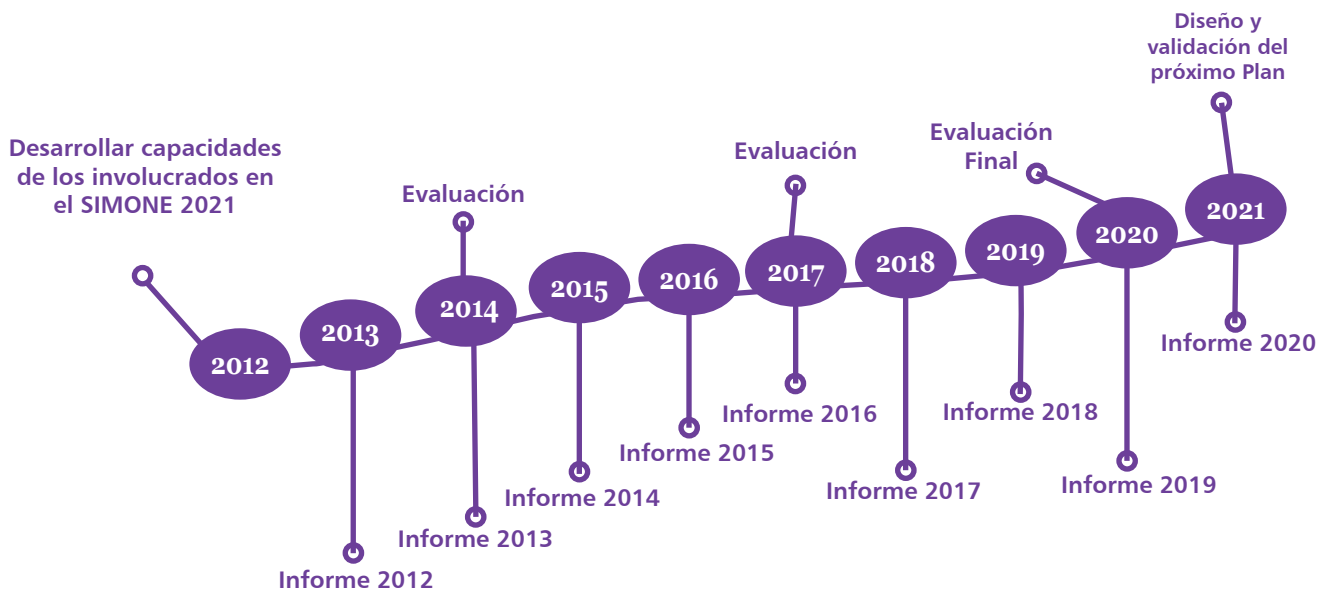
Diseño y validación del próximo Plan

Desarrollar capacidades de los involucrados en el SIMONE 2021

Evaluación

Evaluación

Evaluación Final

2012

2013

2014

2015

2016

2017

2018

2019

2020

2021

Informe 2020

Informe 2016

Informe 2018

Informe 2015

Informe 2017

Informe 2019

Informe 2014

Informe 2013

Informe 2012